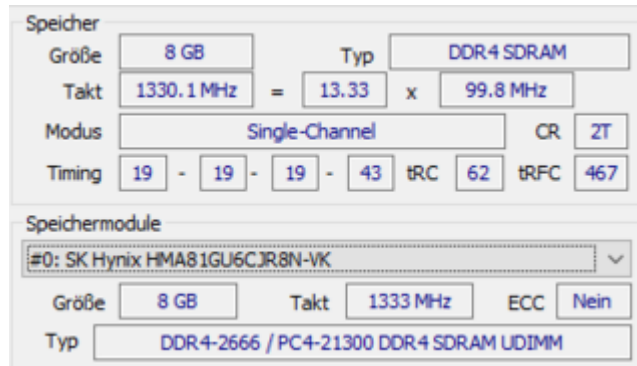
Speicher

Größe 8 GB Typ DDR4 SDRAM

Takt 1330.1 MHz = 13.33 x 99.8 MHz

Modus Single-Channel CR 2T

Timing 19 - 19 - 19 - 43 tRC 62 tRFC 467

Speichermodule

#0: SK Hynix HMA81GU6CJR8N-VK

Größe 8 GB Takt 1333 MHz ECC Nein

Typ DDR4-2666 / PC4-21300 DDR4 SDRAM UDIMM